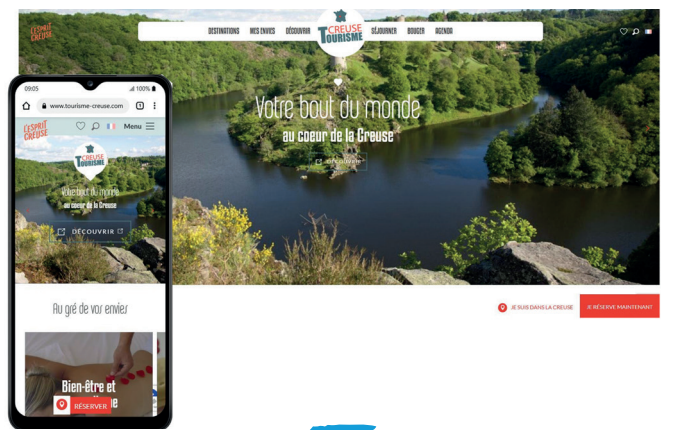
ESPRIT CREUSE

DESTINATIONS MES ENVIES DÉCOUVRIR CREUSE TOURISME SÉJOURNER BOUGER AGENDA

Votre bout du monde
au coeur de la Creuse

Découvrir

JE SUIS DANS LA CREUSE JE RÉSERVE MAINTENANT

09:05 100%
www.tourisme-creuse.com
ESPRIT CREUSE Menu
CREUSE TOURISME
Votre bout du monde
au coeur de la Creuse
DÉCOUVRIR

Au gré de vos envies

Bien-être et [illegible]
RÉSERVER